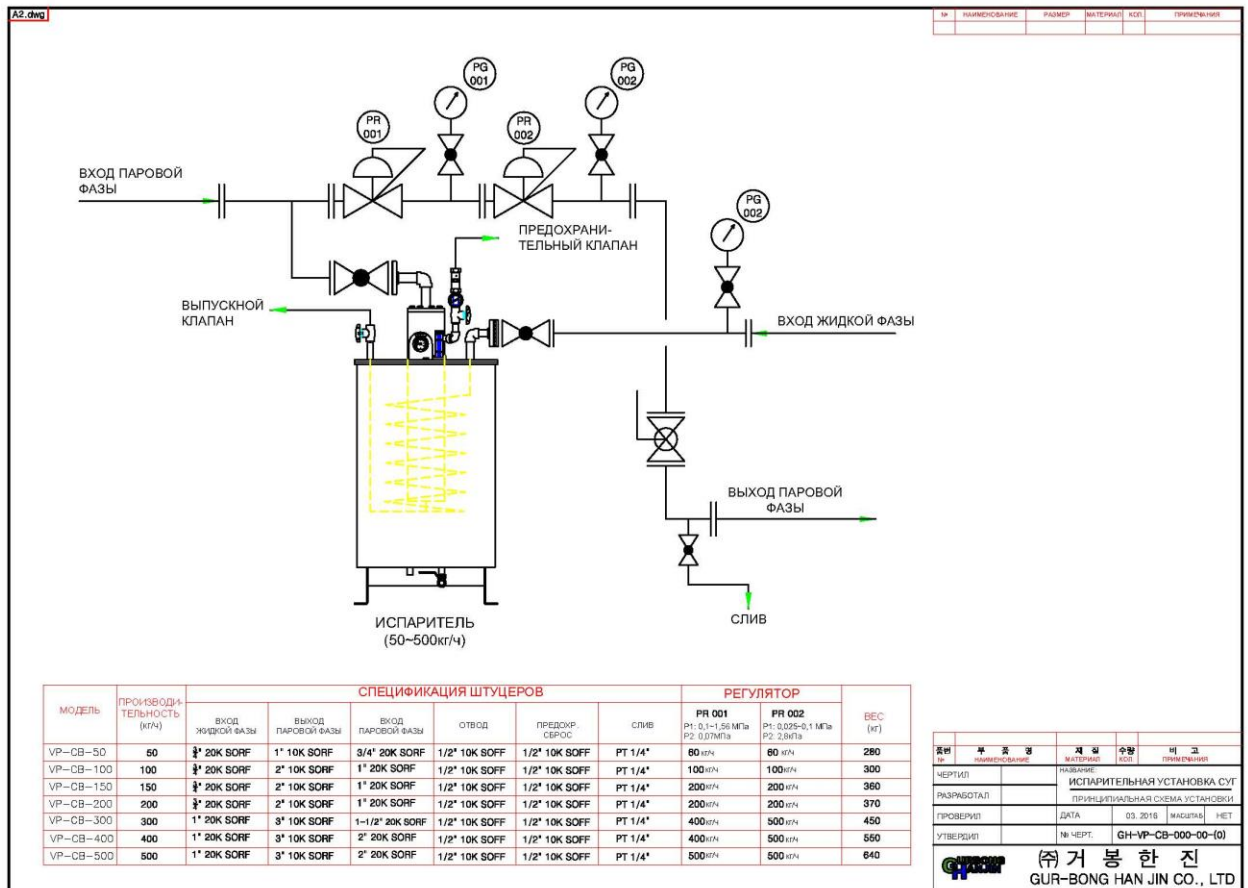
A2.dwg

| № | НАИМЕНОВАНИЕ | РАЗМЕР | МАТЕРИАЛ | КОЛ. | ПРИМЕЧАНИЯ |
|---|---|---|---|---|---|

PG 001
PG 002
PR 001
PR 002

ВХОД ПАРОВОЙ ФАЗЫ

PG 002

ПРЕДОХРАНИТЕЛЬНЫЙ КЛАПАН

ВЫПУСКНОЙ КЛАПАН

ВХОД ЖИДКОЙ ФАЗЫ

ВЫХОД ПАРОВОЙ ФАЗЫ

СЛИВ

ИСПАРИТЕЛЬ
(50~500кг/ч)

| МОДЕЛЬ | ПРОИЗВОДИТЕЛЬНОСТЬ (кг/ч) | СПЕЦИФИКАЦИЯ ШТУЦЕРОВ ВХОД ЖИДКОЙ ФАЗЫ | ВЫХОД ПАРОВОЙ ФАЗЫ | ВХОД ПАРОВОЙ ФАЗЫ | ОТВОД | ПРЕДОХР. СБРОС | СЛИВ | РЕГУЛЯТОР PR 001 P1: 0,1~1,56 МПа P2: 0,07МПа | PR 002 P1: 0,025~0,1 МПа P2: 2,8кПа | ВЕС (кг) |
|---|---|---|---|---|---|---|---|---|---|---|
| VP−CB−50 | 50 | $\frac{3}{4}$" 20K SORF | 1" 10K SORF | 3/4" 20K SORF | 1/2" 10K SOFF | 1/2" 10K SOFF | PT 1/4" | 60 кг/ч | 60 кг/ч | 280 |
| VP−CB−100 | 100 | $\frac{3}{4}$" 20K SORF | 2" 10K SORF | 1" 20K SORF | 1/2" 10K SOFF | 1/2" 10K SOFF | PT 1/4" | 100 кг/ч | 100 кг/ч | 300 |
| VP−CB−150 | 150 | $\frac{3}{4}$" 20K SORF | 2" 10K SORF | 1" 20K SORF | 1/2" 10K SOFF | 1/2" 10K SOFF | PT 1/4" | 200 кг/ч | 200 кг/ч | 360 |
| VP−CB−200 | 200 | $\frac{3}{4}$" 20K SORF | 2" 10K SORF | 1" 20K SORF | 1/2" 10K SOFF | 1/2" 10K SOFF | PT 1/4" | 200 кг/ч | 200 кг/ч | 370 |
| VP−CB−300 | 300 | 1" 20K SORF | 3" 10K SORF | 1−1/2" 20K SORF | 1/2" 10K SOFF | 1/2" 10K SOFF | PT 1/4" | 400 кг/ч | 400 кг/ч | 450 |
| VP−CB−400 | 400 | 1" 20K SORF | 3" 10K SORF | 2" 20K SORF | 1/2" 10K SOFF | 1/2" 10K SOFF | PT 1/4" | 400 кг/ч | 500 кг/ч | 550 |
| VP−CB−500 | 500 | 1" 20K SORF | 3" 10K SORF | 2" 20K SORF | 1/2" 10K SOFF | 1/2" 10K SOFF | PT 1/4" | 500 кг/ч | 500 кг/ч | 640 |

품번 № | 부품명 НАИМЕНОВАНИЕ | 재질 МАТЕРИАЛ | 수량 КОЛ. | 비고 ПРИМЕЧАНИЯ
ЧЕРТИЛ | НАЗВАНИЕ ИСПАРИТЕЛЬНАЯ УСТАНОВКА СУГ
РАЗРАБОТАЛ | ПРИНЦИПИАЛЬНАЯ СХЕМА УСТАНОВКИ
ПРОВЕРИЛ | ДАТА | 03. 2016 | МАСШТАБ | НЕТ
УТВЕРДИЛ | № ЧЕРТ. | GH-VP-CB-000-00-(0)
㈜거 봉 한 진
GUR-BONG HAN JIN CO., LTD